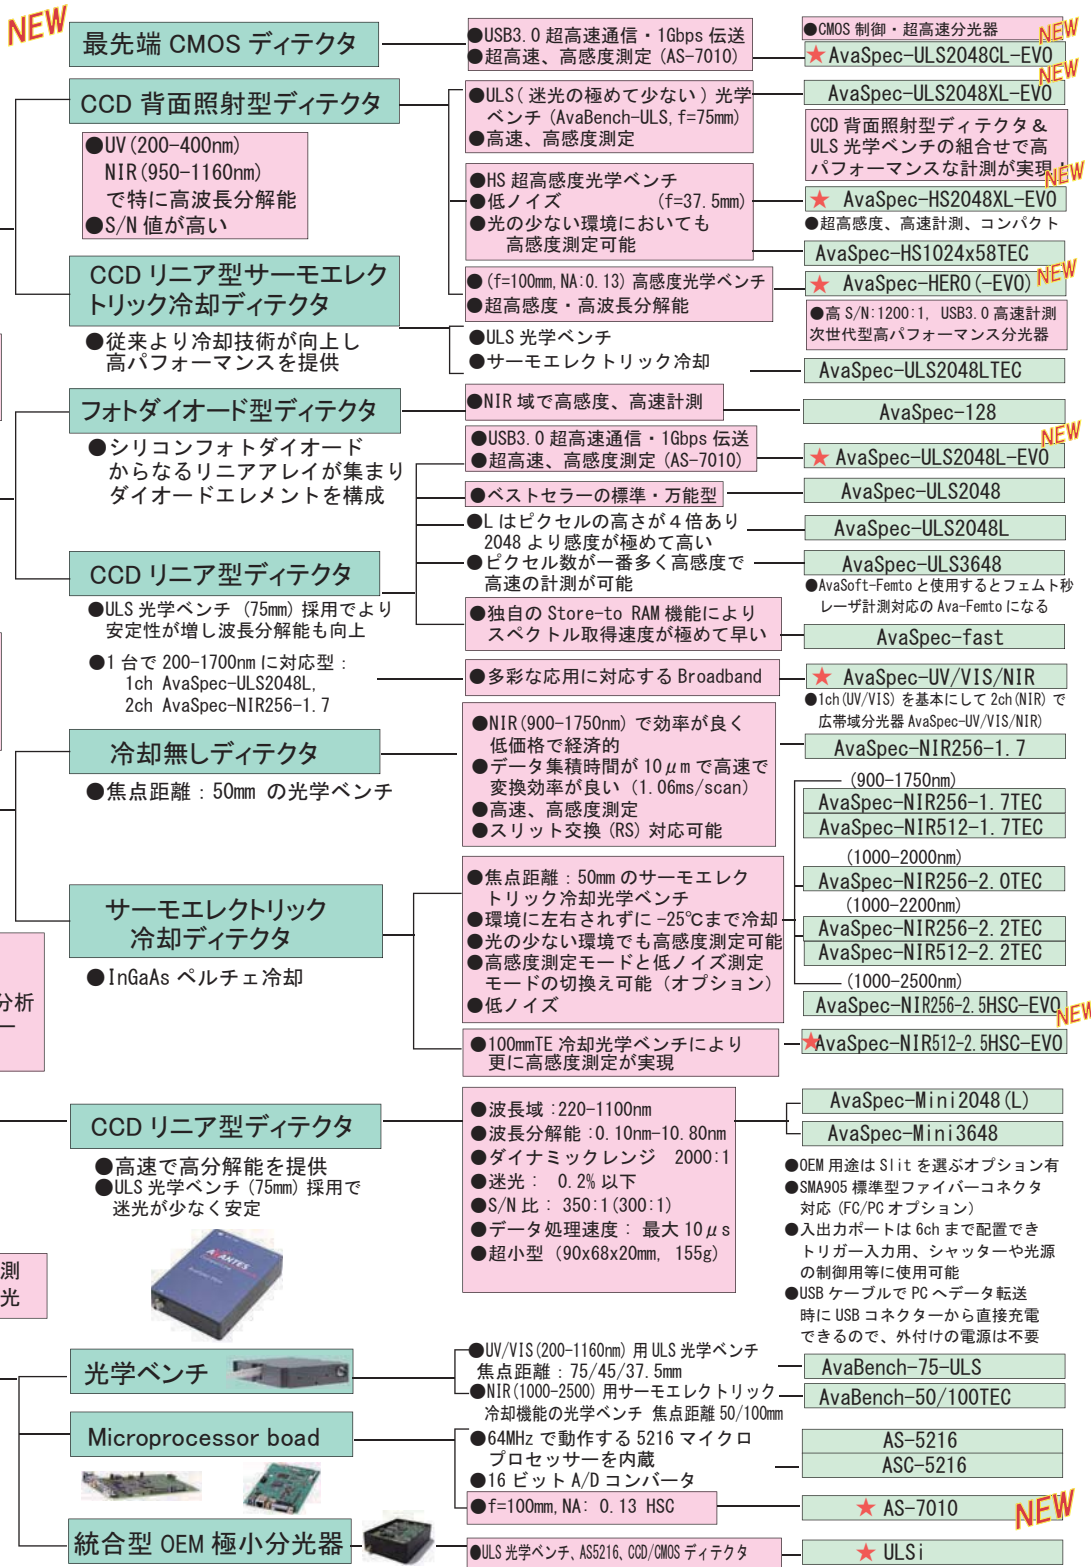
NEW
最先端 CMOS ディテクタ

●USB3.0 超高速通信・1Gbps 伝送
●超高速、高感度測定（AS-7010）

●CMOS 制御・超高速分光器
NEW
★ AvaSpec-ULS2048CL-EVO
NEW
AvaSpec-ULS2048XL-EVO

CCD 背面照射型ディテクタ

●UV（200-400nm）
NIR（950-1160nm）
で特に高波長分解能
●S/N 値が高い

●ULS（迷光の極めて少ない）光学ベンチ（AvaBench-ULS, f=75mm）
●高速、高感度測定

CCD 背面照射型ディテクタ＆ULS 光学ベンチの組合せで高パフォーマンスな計測が実現
NEW
★ AvaSpec-HS2048XL-EVO
●超高感度、高速計測、コンパクト

●HS 超高感度光学ベンチ
●低ノイズ　(f=37.5mm)
●光の少ない環境においても高感度測定可能

AvaSpec-HS1024x58TEC

CCD リニア型サーモエレクトリック冷却ディテクタ

●従来より冷却技術が向上し高パフォーマンスを提供

●（f=100mm, NA:0.13）高感度光学ベンチ
●超高感度・高波長分解能

★ AvaSpec-HERO（-EVO）NEW
●高 S/N：1200：1, USB3.0 高速計測
次世代型高パフォーマンス分光器

●ULS 光学ベンチ
●サーモエレクトリック冷却

AvaSpec-ULS2048LTEC

フォトダイオード型ディテクタ

●シリコンフォトダイオードからなるリニアアレイが集まりダイオードエレメントを構成

●NIR 域で高感度、高速計測

AvaSpec-128

●USB3.0 超高速通信・1Gbps 伝送
●超高速、高感度測定（AS-7010）

NEW
★ AvaSpec-ULS2048L-EVO

●ベストセラーの標準・万能型

AvaSpec-ULS2048

●L はピクセルの高さが 4 倍あり 2048 より感度が極めて高い

AvaSpec-ULS2048L

●ピクセル数が一番多く高感度で高速の計測が可能

AvaSpec-ULS3648
●AvaSoft-Femto と使用するとフェムト秒レーザ計測対応の Ava-Femto になる

CCD リニア型ディテクタ

●ULS 光学ベンチ（75mm）採用でより安定性が増し波長分解能も向上

●独自の Store-to RAM 機能によりスペクトル取得速度が極めて早い

AvaSpec-fast

●1 台で 200-1700nm に対応型：
1ch AvaSpec-ULS2048L,
2ch AvaSpec-NIR256-1.7

●多彩な応用に対応する Broadband

★ AvaSpec-UV/VIS/NIR
●1ch（UV/VIS）を基本にして 2ch（NIR）で広帯域分光器 AvaSpec-UV/VIS/NIR

冷却無しディテクタ

●焦点距離：50mm の光学ベンチ

●NIR（900-1750nm）で効率が良く低価格で経済的
●データ集積時間が 10μm で高速で変換効率が良い（1.06ms/scan）
●高速、高感度測定
●スリット交換（RS）対応可能

AvaSpec-NIR256-1.7

(900-1750nm)
AvaSpec-NIR256-1.7TEC
AvaSpec-NIR512-1.7TEC

サーモエレクトリック冷却ディテクタ

●InGaAs ペルチェ冷却

●焦点距離：50mm のサーモエレクトリック冷却光学ベンチ
●環境に左右されずに -25℃まで冷却
●光の少ない環境でも高感度測定可能
●高感度測定モードと低ノイズ測定モードの切換え可能（オプション）
●低ノイズ

(1000-2000nm)
AvaSpec-NIR256-2.0TEC
(1000-2200nm)
AvaSpec-NIR256-2.2TEC
AvaSpec-NIR512-2.2TEC
(1000-2500nm)
AvaSpec-NIR256-2.5HSC-EVO
NEW

●100mmTE 冷却光学ベンチにより更に高感度測定が実現

★AvaSpec-NIR512-2.5HSC-EVO

分析
ー

CCD リニア型ディテクタ

●高速で高分解能を提供
●ULS 光学ベンチ（75mm）採用で迷光が少なく安定

●波長域：220-1100nm
●波長分解能：0.10nm-10.80nm
●ダイナミックレンジ　2000：1
●迷光　0.2% 以下
●S/N 比：350：1（300：1）
●データ処理速度：最大 10μs
●超小型（90x68x20mm, 155g）

AvaSpec-Mini2048（L）
AvaSpec-Mini3648

●OEM 用途は Slit を選ぶオプション有
●SMA905 標準型ファイバーコネクタ対応（FC/PC オプション）
●入出力ポートは 6ch まで配置できトリガー入力用、シャッターや光源の制御用等に使用可能
●USB ケーブルで PC へデータ転送時に USB コネクターから直接充電できるので、外付けの電源は不要

測
光

AVANTES

光学ベンチ

●UV/VIS（200-1160nm）用 ULS 光学ベンチ
焦点距離：75/45/37.5mm
●NIR（1000-2500）用サーモエレクトリック冷却機能の光学ベンチ　焦点距離 50/100mm

AvaBench-75-ULS
AvaBench-50/100TEC

Microprocessor boad

●64MHz で動作する 5216 マイクロプロセッサーを内蔵
●16 ビット A/D コンバータ

AS-5216
ASC-5216

●f=100mm, NA：0.13 HSC

★ AS-7010
NEW

統合型 OEM 極小分光器

●ULS 光学ベンチ、AS5216、CCD/CMOS ディテクタ

★ ULSi